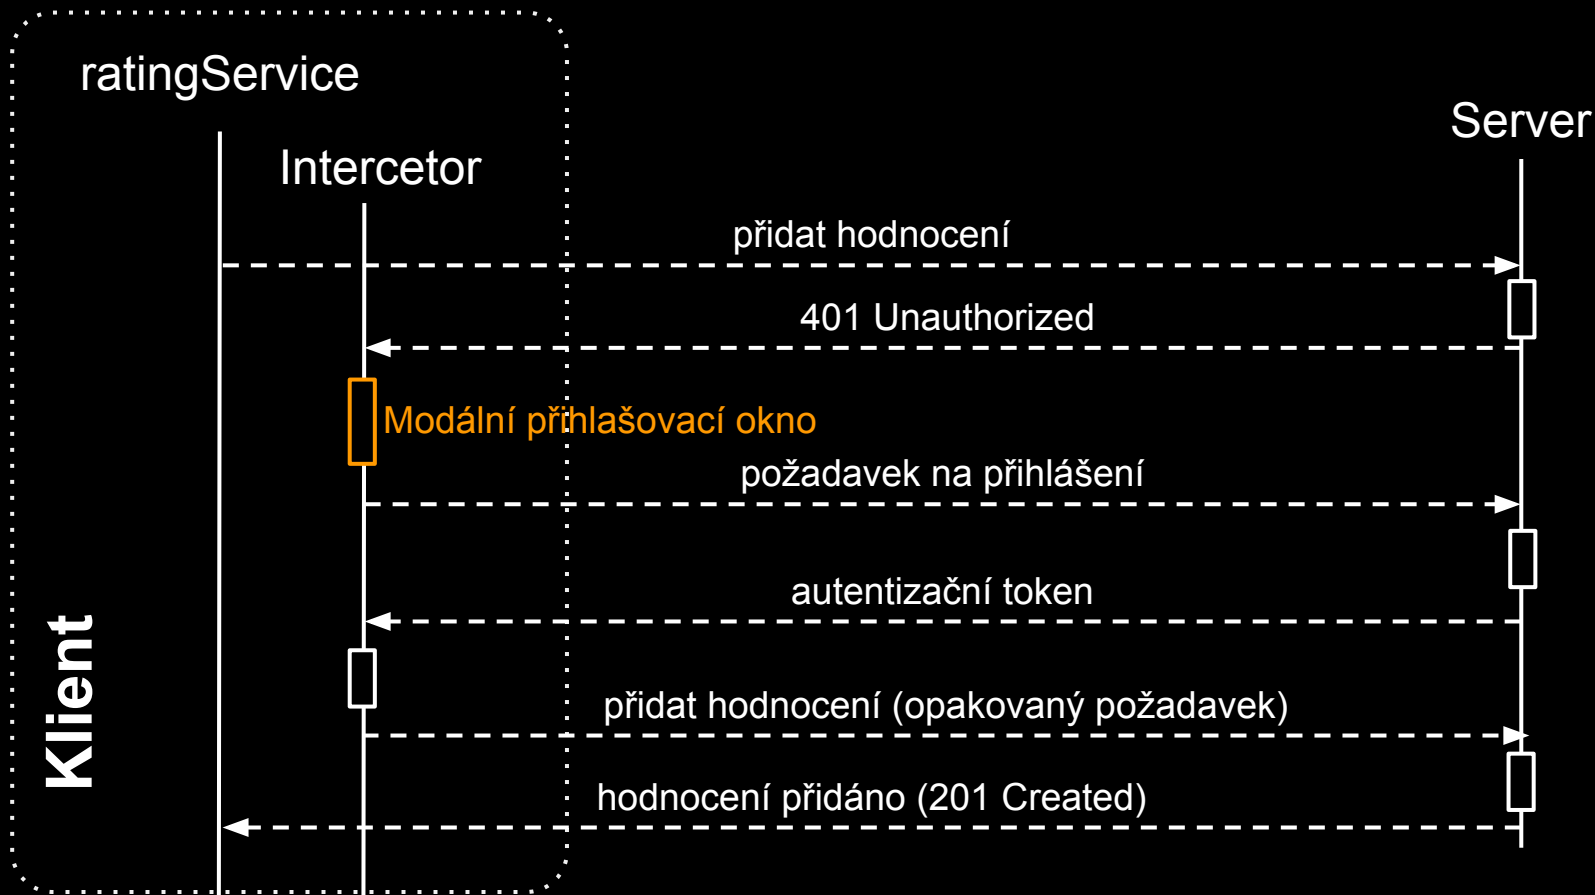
ratingService

Intercetor

Server

přidat hodnocení

401 Unauthorized

Modální přihlašovací okno

požadavek na přihlášení

autentizační token

přidat hodnocení (opakovaný požadavek)

hodnocení přidáno (201 Created)

Klient